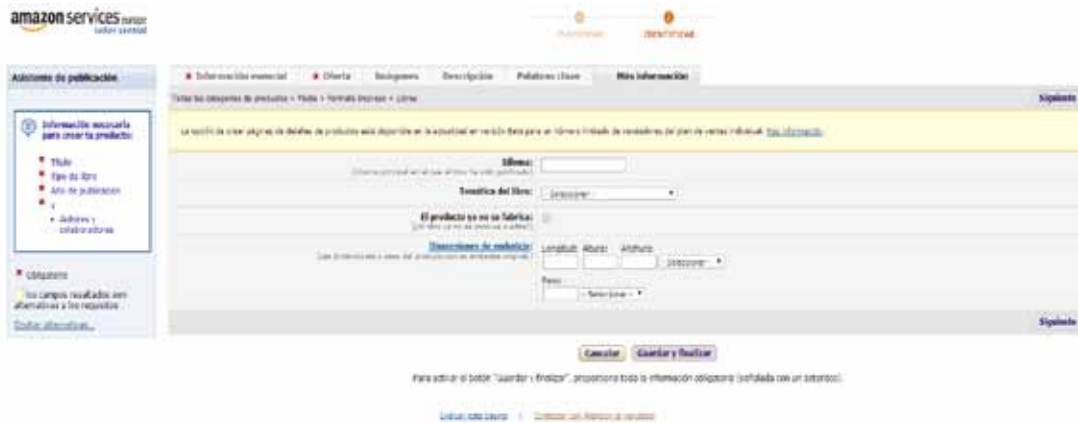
amazon services europe
seller central

Asistente de publicación

Información necesaria para crear tu producto:

* Título
* Tipo de libro
* Año de publicación
* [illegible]
• Autores y colaboradores

* Obligatorio

Los campos resaltados son alternativas a los requisitos

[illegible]

* Información esencial | * Oferta | Imágenes | Descripción | Palabras clave | Más información

Todas las categorías de productos > Media > Formato impreso > Libros

Siguiente

La opción de crear páginas de detalles de productos está disponible en la actualidad en versión Beta para un número limitado de vendedores del plan de ventas individual. Más información

Idioma:

Temática del libro: - Seleccionar -

El producto ya no se fabrica:

Dimensiones de embalaje: Longitud Altura Anchura - Seleccionar -

Peso: - Seleccionar -

Siguiente

Cancelar | Guardar y finalizar

Para activar el botón "Guardar y finalizar", proporciona toda la información obligatoria (señalada con un asterisco).

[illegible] | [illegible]